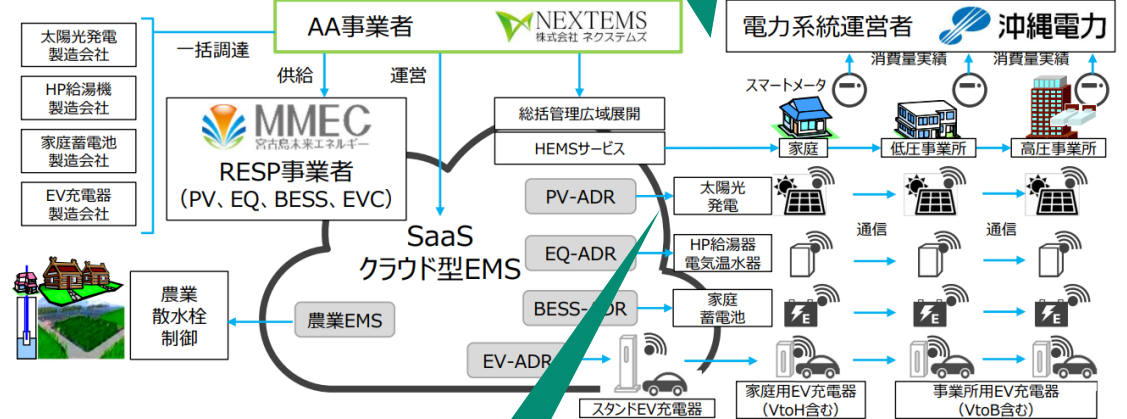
太陽光発電製造会社

HP給湯機製造会社

家庭蓄電池製造会社

EV充電器製造会社

一括調達

AA事業者

NEXTEMS
株式会社 ネクステムズ

電力系統運営者

沖縄電力

供給

運営

MMEC
宮古島未来エネルギー

RESP事業者
（PV、EQ、BESS、EVC）

総括管理広域展開

HEMSサービス

スマートメータ

消費量実績

消費量実績

家庭

低圧事業所

高圧事業所

PV-ADR

太陽光発電

SaaS
クラウド型EMS

EQ-ADR

HP給湯器
電気温水器

通信

通信

BESS-ADR

家庭蓄電池

農業
散水栓
制御

農業EMS

EV-ADR

スタンドEV充電器

家庭用EV充電器
（VtoH含む）

事業所用EV充電器
（VtoB含む）